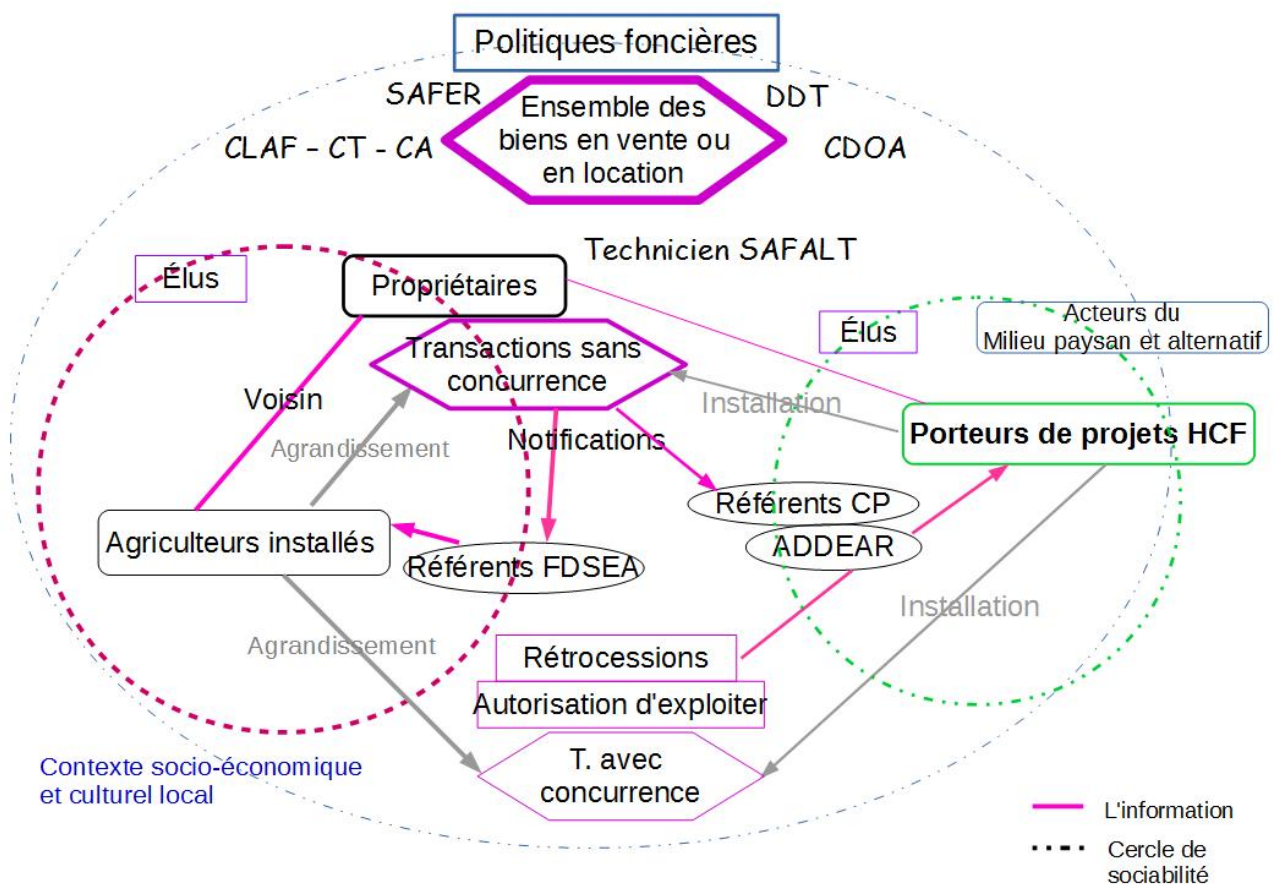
Politiques foncières

SAFER

Ensemble des biens en vente ou en location

DDT

CLAF - CT - CA

CDOA

Technicien SAFALT

Élus

Propriétaires

Élus

Acteurs du Milieu paysan et alternatif

Transactions sans concurrence

Voisin

Installation

Agrandissement

Notifications

Porteurs de projets HCF

Référents CP

Agriculteurs installés

ADDEAR

Référents FDSEA

Installation

Agrandissement

Rétrocessions

Autorisation d'exploiter

T. avec concurrence

Contexte socio-économique et culturel local

L'information

Cercle de sociabilité